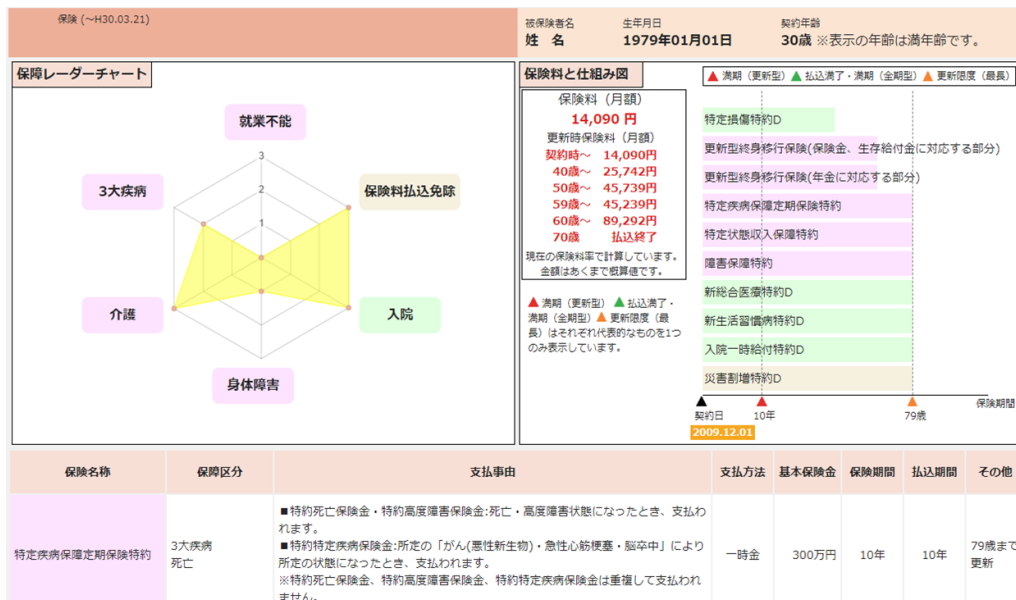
保険（～H30.03.21）

被保険者名
姓　名

生年月日
1979年01月01日

契約年齢
30歳 ※表示の年齢は満年齢です。

保障レーダーチャート

就業不能
3
2
1
3大疾病
保険料払込免除
介護
入院
身体障害

保険料と仕組み図

▲ 満期（更新型）▲ 払込満了・満期（全期型）▲ 更新限度（最長）

保険料（月額）
14,090 円
更新時保険料（月額）
契約時～　14,090円
40歳～　25,742円
50歳～　45,739円
59歳～　45,239円
60歳～　89,292円
70歳　払込終了
現在の保険料率で計算しています。金額はあくまで概算値です。

▲ 満期（更新型）▲ 払込満了・満期（全期型）▲ 更新限度（最長）はそれぞれ代表的なものを1つのみ表示しています。

特定損傷特約D
更新型終身移行保険(保険金、生存給付金に対応する部分)
更新型終身移行保険(年金に対応する部分)
特定疾病保障定期保険特約
特定状態収入保障特約
障害保障特約
新総合医療特約D
新生活習慣病特約D
入院一時給付特約D
災害割増特約D

契約日
2009.12.01
10年
79歳
保険期間

| 保険名称 | 保障区分 | 支払事由 | 支払方法 | 基本保険金 | 保険期間 | 払込期間 | その他 |
|---|---|---|---|---|---|---|---|
| 特定疾病保障定期保険特約 | 3大疾病<br>死亡 | ■特約死亡保険金・特約高度障害保険金:死亡・高度障害状態になったとき、支払われます。<br>■特約特定疾病保険金:所定の「がん(悪性新生物)・急性心筋梗塞・脳卒中」により所定の状態になったとき、支払われます。<br>※特約死亡保険金、特約高度障害保険金、特約特定疾病保険金は重複して支払われません。 | 一時金 | 300万円 | 10年 | 10年 | 79歳まで更新 |